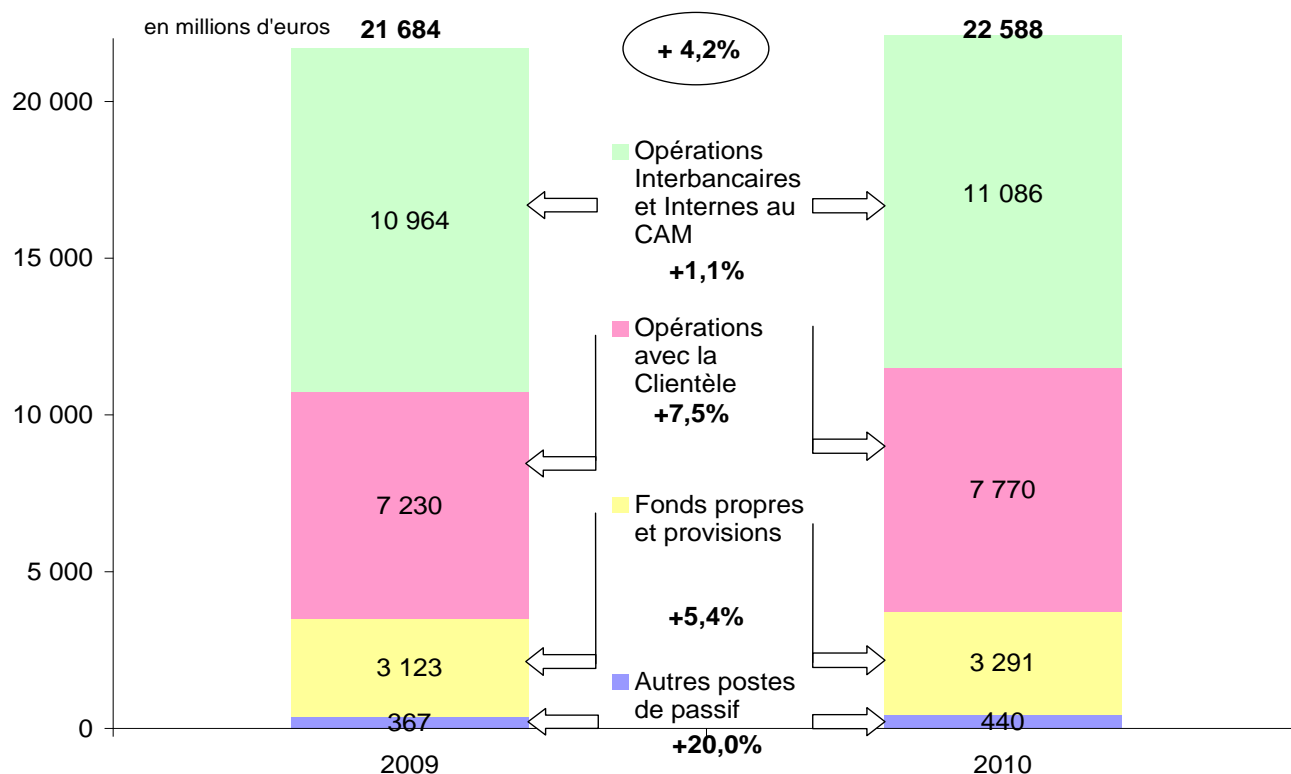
en millions d'euros
21 684
+ 4,2%
22 588

20 000
15 000
10 000
5 000
0

Opérations Interbancaires et Internes au CAM
+1,1%
Opérations avec la Clientèle
+7,5%
Fonds propres et provisions
+5,4%
Autres postes de passif
+20,0%

10 964
7 230
3 123
367
11 086
7 770
3 291
440

2009
2010